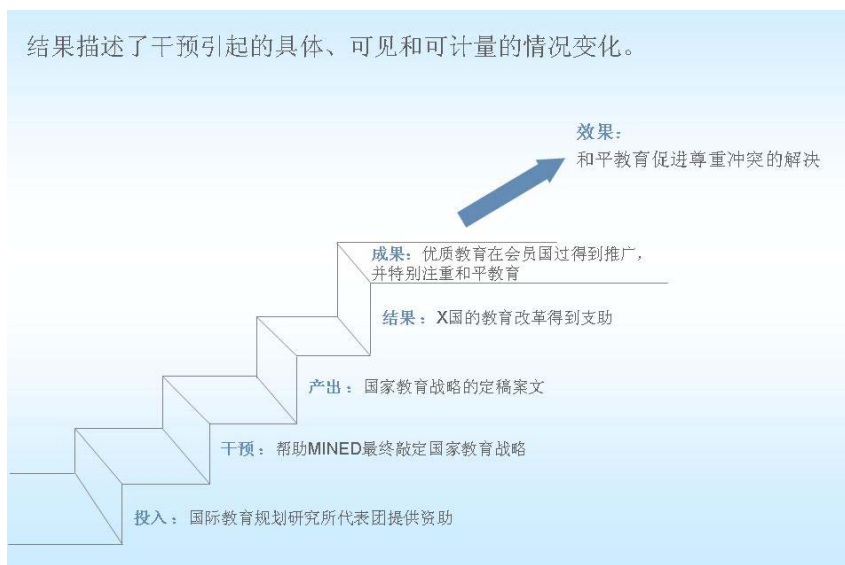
结果描述了干预引起的具体、可见和可计量的情况变化。

效果：
和平教育促进尊重冲突的解决

成果：优质教育在会员国过得到推广，并特别注重和平教育

结果：X国的教育改革得到支助

产出：国家教育战略的定稿案文

干预：帮助MINED最终敲定国家教育战略

投入：国际教育规划研究所代表团提供资助